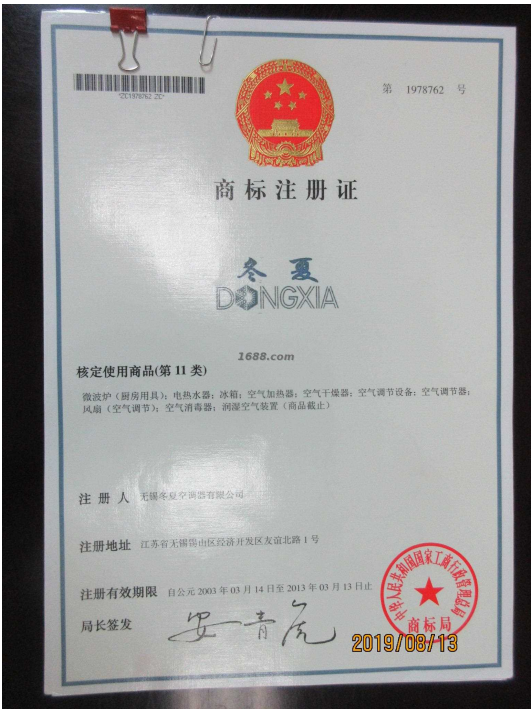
*ZC1978762 ZC*

第 1978762 号

商标注册证

冬夏
DONGXIA

1688.com

核定使用商品(第 11 类)

微波炉（厨房用具）；电热水器；冰箱；空气加热器；空气干燥器；空气调节设备；空气调节器；风扇（空气调节）；空气消毒器；润湿空气装置（商品截止）

注 册 人　无锡冬夏空调器有限公司

注册地址　江苏省无锡锡山区经济开发区友谊北路 1 号

注册有效期限　自公元 2003 年 03 月 14 日至 2013 年 03 月 13 日止

局长签发　安青虎

中华人民共和国国家工商行政管理总局 商标局

2019/08/13